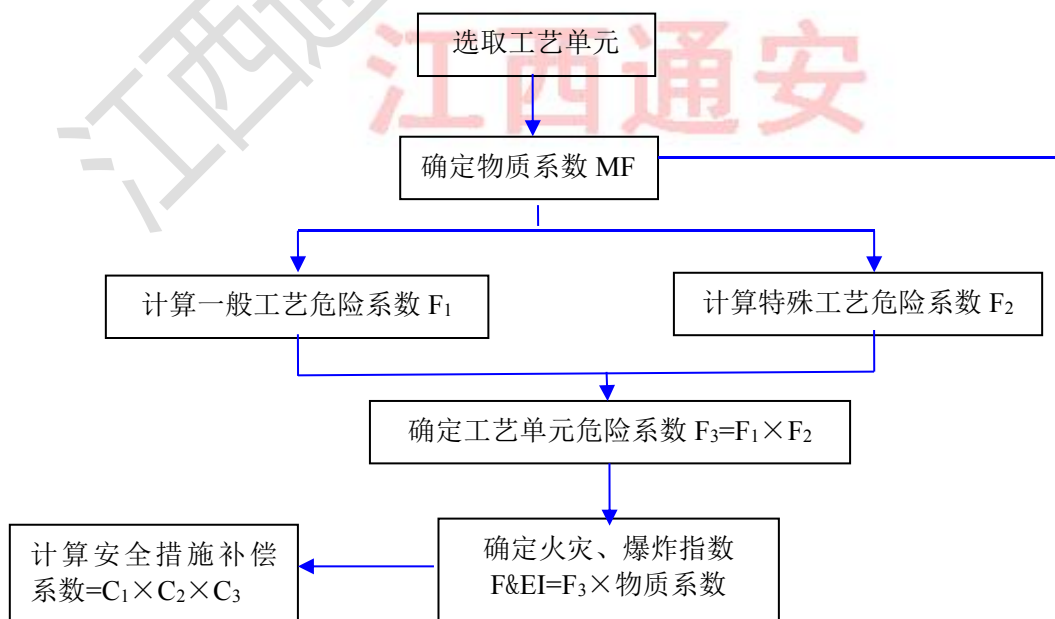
江西通安

选取工艺单元

确定物质系数 MF

计算一般工艺危险系数 $F_1$

计算特殊工艺危险系数 $F_2$

确定工艺单元危险系数 $F_3=F_1\times F_2$

确定火灾、爆炸指数 F&EI=$F_3\times$物质系数

计算安全措施补偿系数=$C_1\times C_2\times C_3$